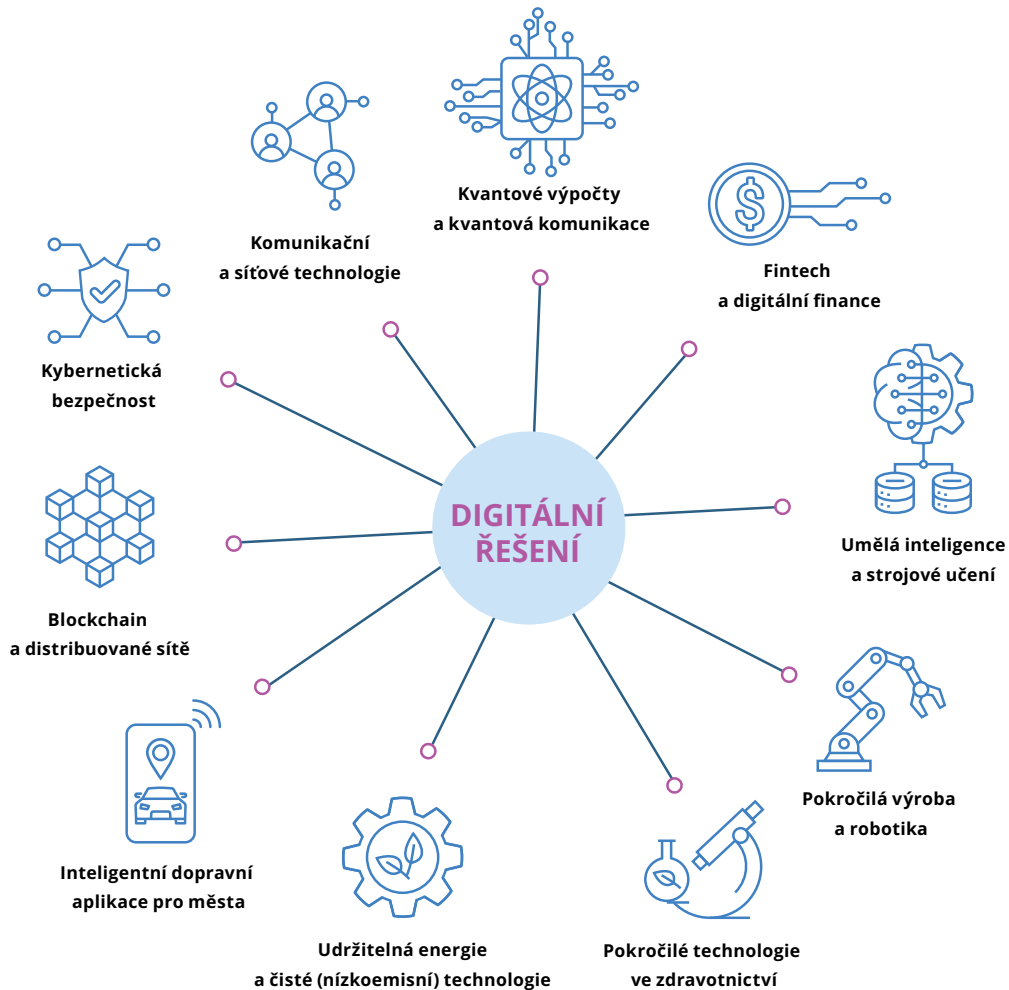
DIGITÁLNÍ ŘEŠENÍ

Kvantové výpočty a kvantová komunikace

Fintech a digitální finance

Umělá inteligence a strojové učení

Pokročilá výroba a robotika

Pokročilé technologie ve zdravotnictví

Udržitelná energie a čisté (nízkoemisní) technologie

Inteligentní dopravní aplikace pro města

Blockchain a distribuované sítě

Kybernetická bezpečnost

Komunikační a síťové technologie